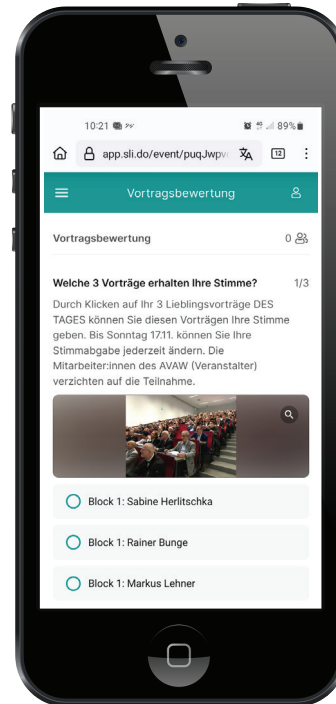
10:21 89%

app.sli.do/event/puqJwpv 12

Vortragsbewertung

Vortragsbewertung 0

Welche 3 Vorträge erhalten Ihre Stimme? 1/3

Durch Klicken auf Ihr 3 Lieblingsvorträge DES TAGES können Sie diesen Vorträgen Ihre Stimme geben. Bis Sonntag 17.11. können Sie Ihre Stimmabgabe jederzeit ändern. Die Mitarbeiter:innen des AVAW (Veranstalter) verzichten auf die Teilnahme.

Block 1: Sabine Herlitschka

Block 1: Rainer Bunge

Block 1: Markus Lehner